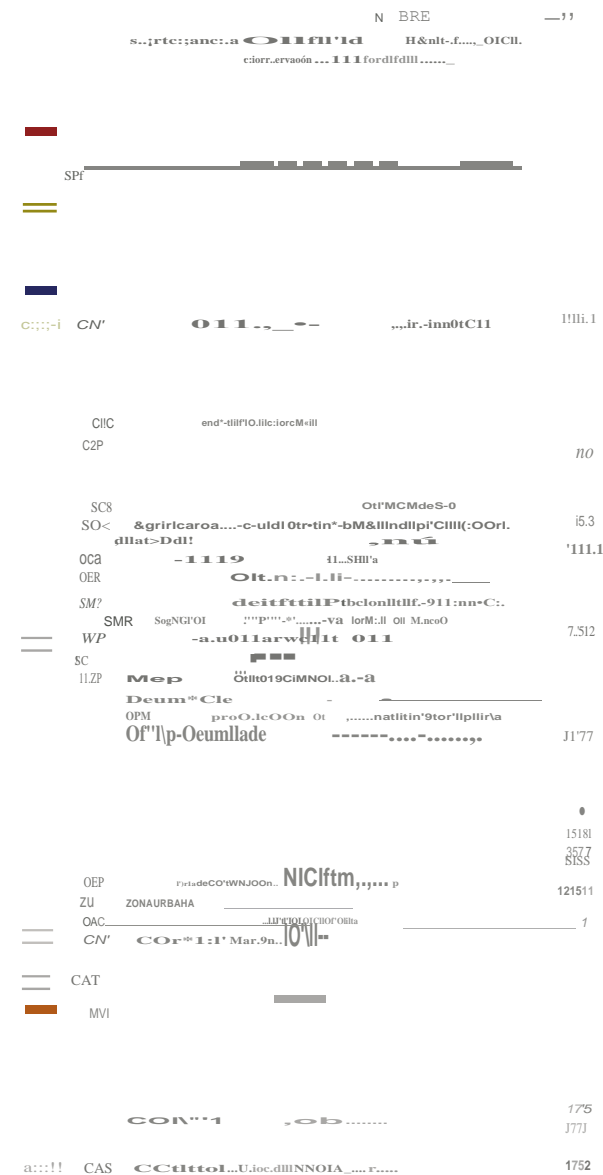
N BRE —''
s..¡rtc:;anc:.a O11fl'1d H&nlt-.f....,_OICll.
c:iorr..ervaoón ...111fordlfdlll......_

SPf

c:;:;-i CN' 011.,__•– ,.,.ir.-inn0tC11 1!!li.1

Cl!C end*-tlilf'IO.lilc:iorcM«ill
C2P n0

SC8 Otl'MCMdeS-0
SO< &grirlcaroa....-c-uldl 0tr-tin*-bM&llndllpi'Cllll(:OOrl. i5.3
dllat>Ddl! ,nú
oca -1119 ł1...SHll'a '111.1
OER Olt.n:.-l.li-.........,.,,-_____
SM? deitfttilPtbclonlltllf.-911:nn•C:.
SMR SogNGl'OI :''P''''-*'.......-va lorM:.ll Oll M.ncoO 7.'512
WP -a.u011arwd/1t 011
SC
11.ZP Mep Öllt019CiMNOl..a.-a
Deum*Cle
OPM proO.lcOOn Ot ,......natlitin'9tor'llpllir\a
Of''l\p-Oeumllade ------....-.......,. J1'77

1518l
3577
SISS
OEP f'irladeCO'tWNJOOn.. NIClftm,.,... p
ZU ZONAURBAHA 121511
OAC ..lll'd'IOl.OlClIOf'Olilta 1
CN' COr*1:1' Mar.9n..lO'\ll--
CAT
MVI

17'5
COl\''1 ,ob....... J77J
a:::!! CAS CCtlttol...U.ioc.dllINNOIA_....r..... 1752